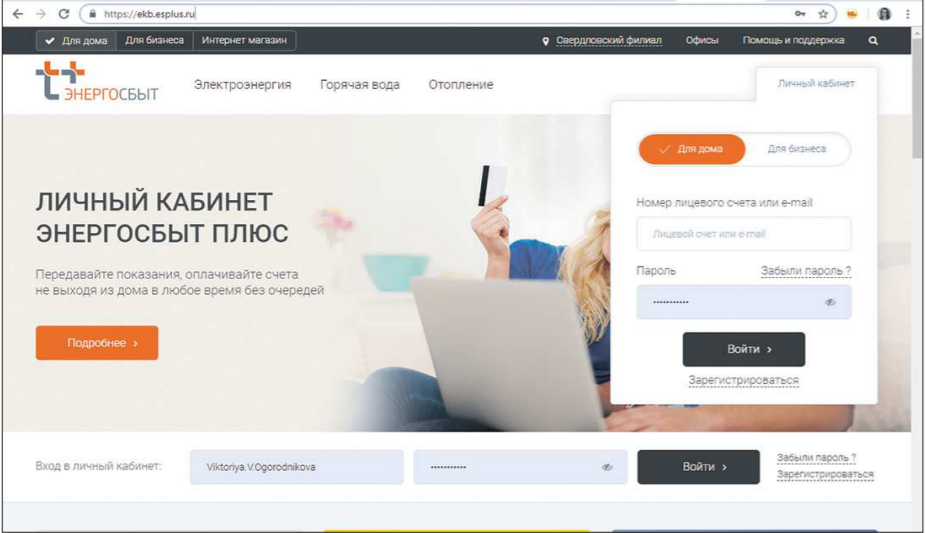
https://ekb.esplus.ru

Для дома
Для бизнеса
Интернет магазин
Свердловский филиал
Офисы
Помощь и поддержка

ЭНЕРГОСБЫТ
Электроэнергия
Горячая вода
Отопление
Личный кабинет

ЛИЧНЫЙ КАБИНЕТ ЭНЕРГОСБЫТ ПЛЮС

Передавайте показания, оплачивайте счета не выходя из дома в любое время без очередей

Подробнее ›

Для дома
Для бизнеса
Номер лицевого счета или e-mail
Лицевой счет или e-mail
Пароль
Забыли пароль ?
••••••••••
Войти ›
Зарегистрироваться

Вход в личный кабинет:
Viktoriya.V.Ogorodnikova
••••••••••
Войти ›
Забыли пароль ?
Зарегистрироваться